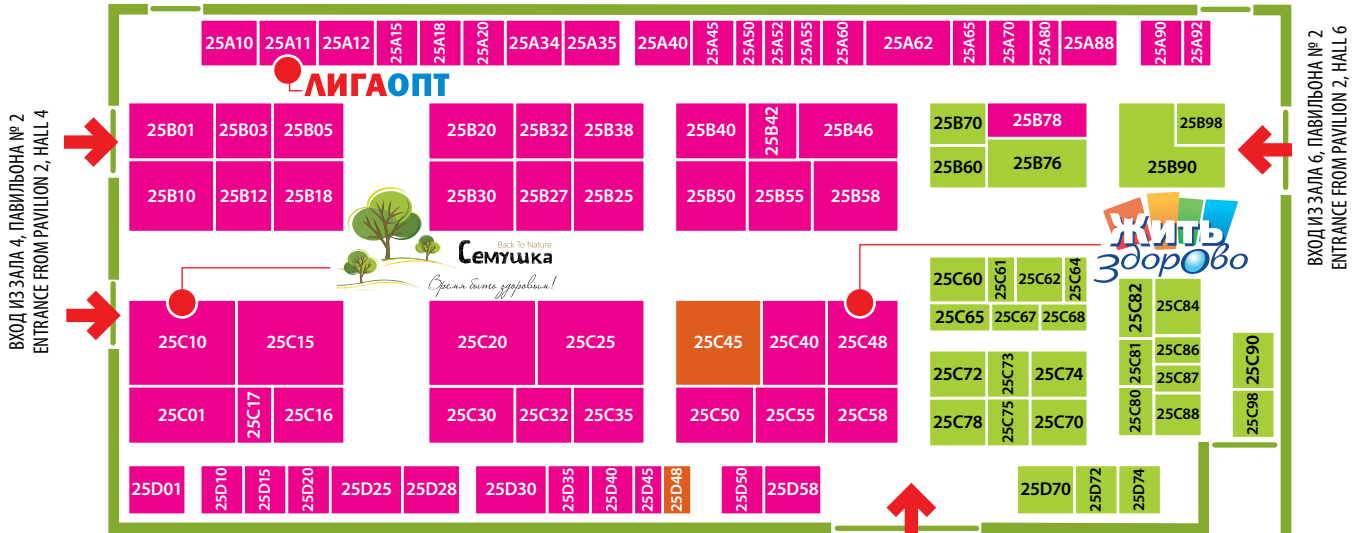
ВХОД ИЗ ЗАЛА 4, ПАВИЛЬОНА № 2
ENTRANCE FROM PAVILION 2, HALL 4

25A10 25A11 25A12 25A15 25A18 25A20 25A34 25A35 25A40 25A45 25A50 25A52 25A55 25A60 25A62 25A65 25A70 25A80 25A88 25A90 25A92

ЛИГАОПТ

25B01 25B03 25B05 25B20 25B32 25B38 25B40 25B42 25B46 25B70 25B78 25B98
25B10 25B12 25B18 25B30 25B27 25B25 25B50 25B55 25B58 25B60 25B76 25B90

Семушка
Back To Nature
Время быть здоровым!

Жить Здорово

25C60 25C61 25C62 25C64 25C82 25C84
25C65 25C67 25C68

25C10 25C15 25C20 25C25 25C45 25C40 25C48 25C72 25C73 25C74 25C81 25C86 25C87 25C90
25C01 25C17 25C16 25C30 25C32 25C35 25C50 25C55 25C58 25C78 25C75 25C70 25C80 25C88 25C98

25D01 25D10 25D15 25D20 25D25 25D28 25D30 25D35 25D40 25D45 25D48 25D50 25D58 25D70 25D72 25D74

ВХОД ИЗ ЗАЛА 6, ПАВИЛЬОНА № 2
ENTRANCE FROM PAVILION 2, HALL 6